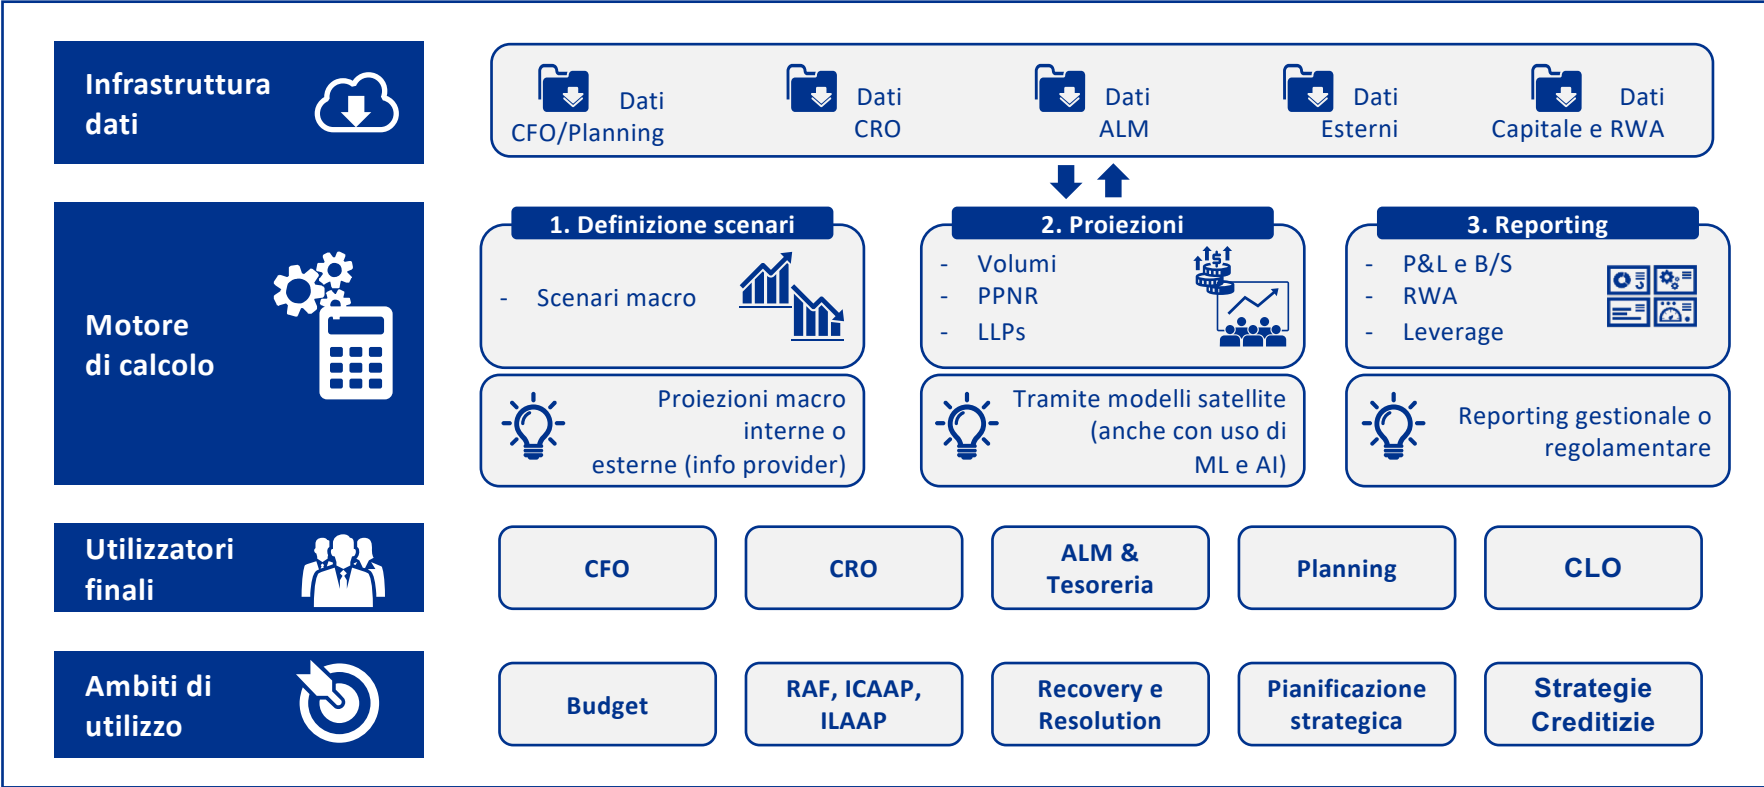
Infrastruttura dati

Dati CFO/Planning

Dati CRO

Dati ALM

Dati Esterni

Dati Capitale e RWA

Motore di calcolo

1. Definizione scenari

- Scenari macro

Proiezioni macro interne o esterne (info provider)

2. Proiezioni

- Volumi
- PPNR
- LLPs

Tramite modelli satellite (anche con uso di ML e AI)

3. Reporting

- P&L e B/S
- RWA
- Leverage

Reporting gestionale o regolamentare

Utilizzatori finali

CFO

CRO

ALM & Tesoreria

Planning

CLO

Ambiti di utilizzo

Budget

RAF, ICAAP, ILAAP

Recovery e Resolution

Pianificazione strategica

Strategie Creditizie